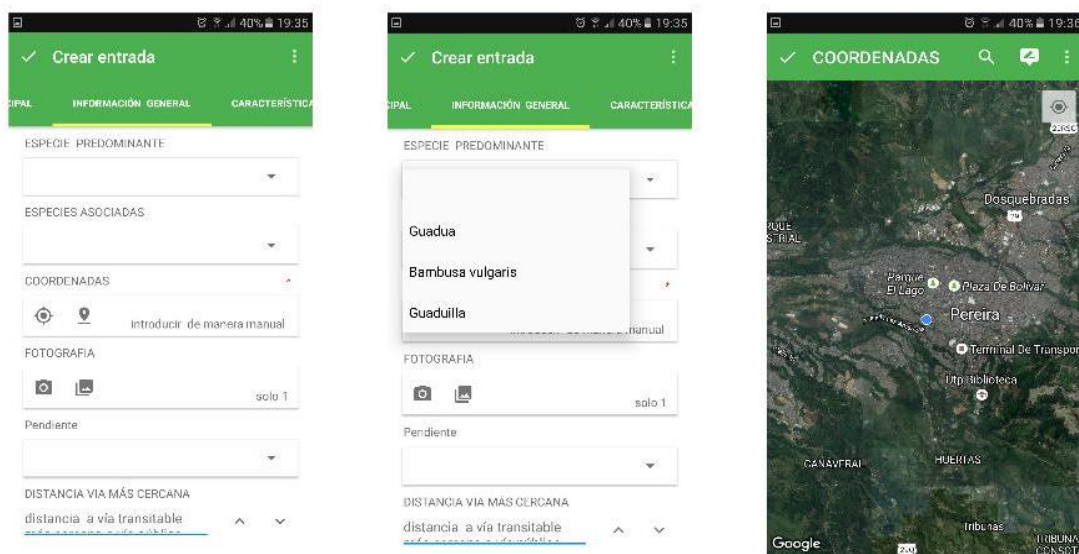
40% 19:35

Crear entrada

CIPAL INFORMACIÓN GENERAL CARACTERÍSTICA

ESPECIE PREDOMINANTE

ESPECIES ASOCIADAS

COORDENADAS *

Introducir de manera manual

FOTOGRAFIA

solo 1

Pendiente

DISTANCIA VIA MÁS CERCANA

distancia a vía transitable

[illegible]

40% 19:35

Crear entrada

CIPAL INFORMACIÓN GENERAL CARACTERÍSTICA

ESPECIE PREDOMINANTE

Guadua

Bambusa vulgaris

Guaduilla

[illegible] manual

FOTOGRAFIA

solo 1

Pendiente

DISTANCIA VIA MÁS CERCANA

distancia a vía transitable

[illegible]

40% 19:36

COORDENADAS

Dosquebradas

RQUE STRIAL

Parque El Lago

Plaza De Bolívar

Pereira

Terminal De Transpor

Utp Biblioteca

CANAVERAL

HUERTAS

Tribunas

TRIBUNA CONSOT

Google